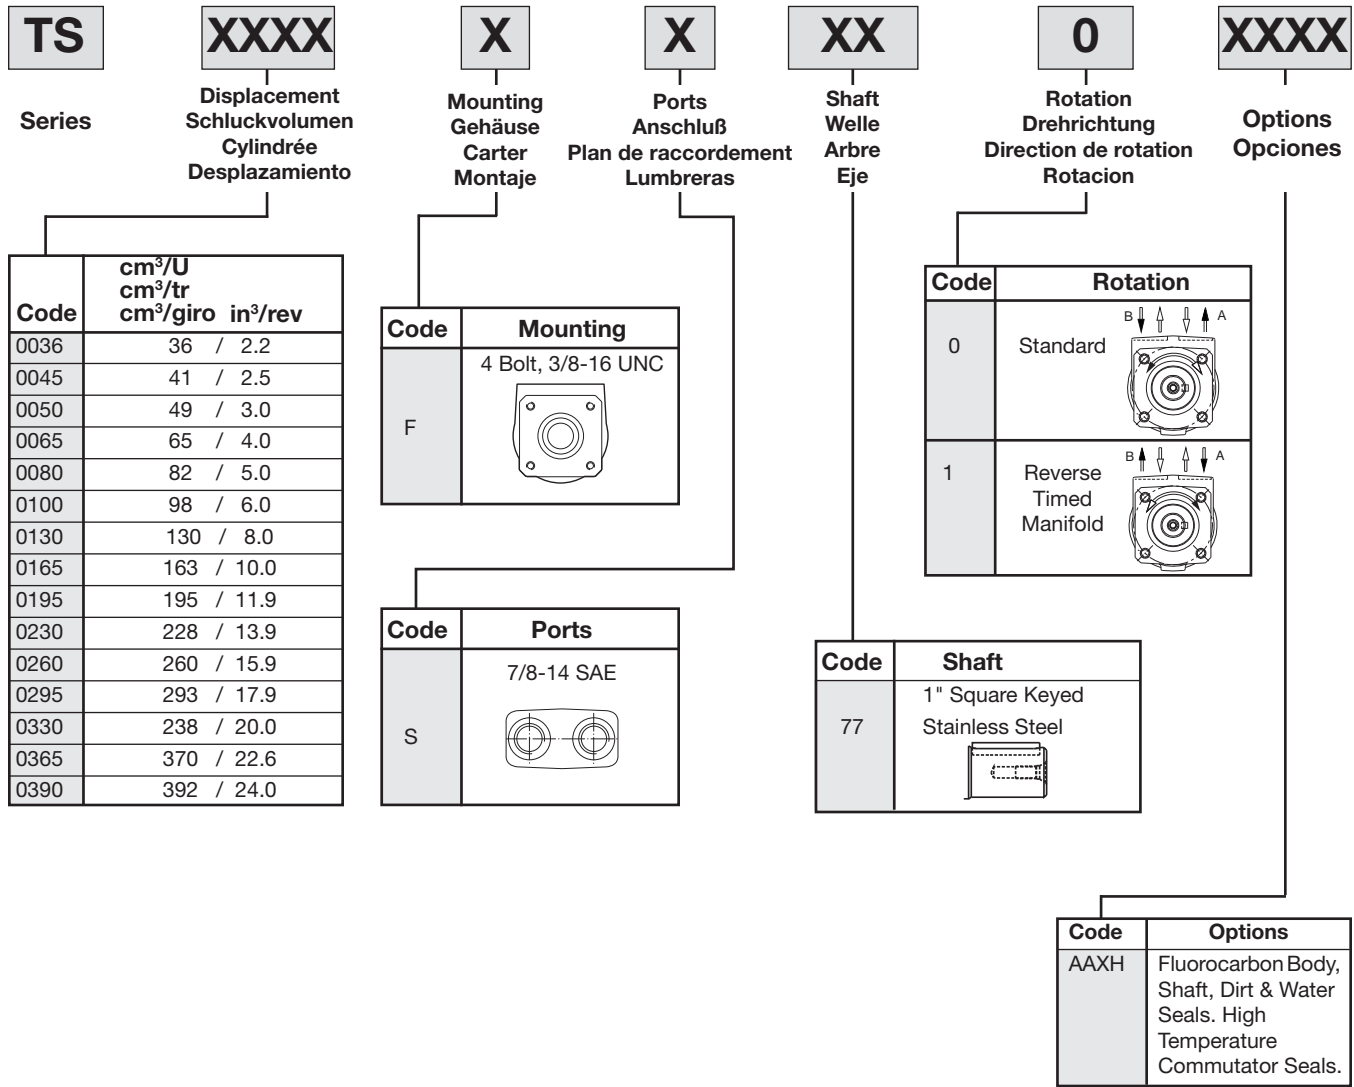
TS XXXX X X XX 0 XXXX

Series

Displacement
Schluckvolumen
Cylindrée
Desplazamiento

Mounting
Gehäuse
Carter
Montaje

Ports
Anschluß
Plan de raccordement
Lumbreras

Shaft
Welle
Arbre
Eje

Rotation
Drehrichtung
Direction de rotation
Rotacion

Options
Opciones

| Code | $cm^3/U$ $cm^3/tr$ $cm^3/giro$ $in^3/rev$ |
|---|---|
| 0036 | 36 / 2.2 |
| 0045 | 41 / 2.5 |
| 0050 | 49 / 3.0 |
| 0065 | 65 / 4.0 |
| 0080 | 82 / 5.0 |
| 0100 | 98 / 6.0 |
| 0130 | 130 / 8.0 |
| 0165 | 163 / 10.0 |
| 0195 | 195 / 11.9 |
| 0230 | 228 / 13.9 |
| 0260 | 260 / 15.9 |
| 0295 | 293 / 17.9 |
| 0330 | 238 / 20.0 |
| 0365 | 370 / 22.6 |
| 0390 | 392 / 24.0 |

| Code | Mounting |
|---|---|
| F | 4 Bolt, 3/8-16 UNC |

| Code | Ports |
|---|---|
| S | 7/8-14 SAE |

| Code | Rotation |
|---|---|
| 0 | Standard B A |
| 1 | Reverse Timed Manifold B A |

| Code | Shaft |
|---|---|
| 77 | 1" Square Keyed Stainless Steel |

| Code | Options |
|---|---|
| AAXH | Fluorocarbon Body, Shaft, Dirt & Water Seals. High Temperature Commutator Seals. |